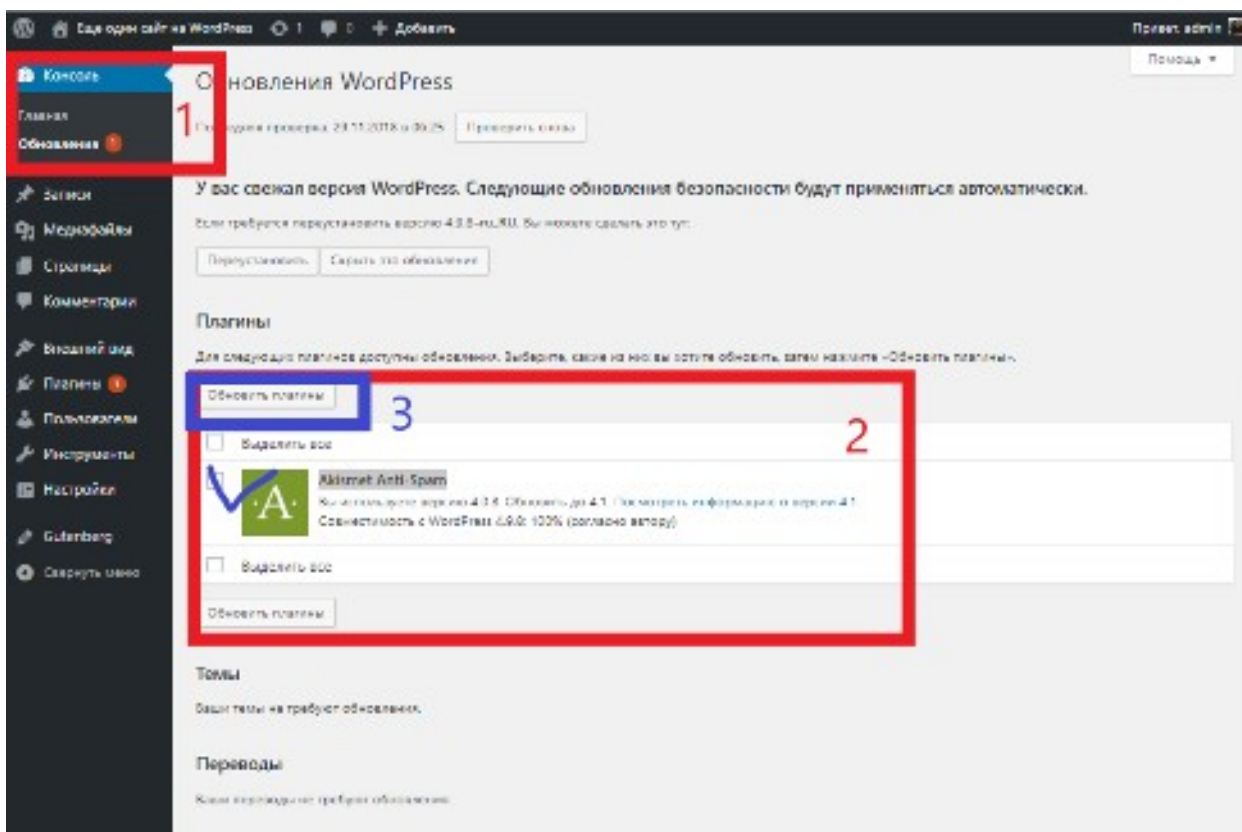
Ещё один сайт на WordPress 1 0 + Добавить Привет, admin

Помощь ▾

Консоль
Главная
Обновления
1
Записи
Медиафайлы
Страницы
Комментарии
Внешний вид
Плагины
Пользователи
Инструменты
Настройки
Gutenberg
Свернуть меню

Обновления WordPress

Последняя проверка: 29.11.2018 в 06:25. Проверить снова

У вас свежая версия WordPress. Следующие обновления безопасности будут применяться автоматически.

Если требуется переустановить версию 4.9.8-ru_RU, вы можете сделать это тут:

Переустановить Скрыть это обновление

Плагины

Для следующих плагинов доступны обновления. Выберите, какие из них вы хотите обновить, затем нажмите «Обновить плагины».

Обновить плагины
3
2
Выделить все
Akismet Anti-Spam
Вы используете версию 4.0.8. Обновить до 4.1. Посмотреть информацию о версии 4.1.
Совместимость с WordPress 4.9.8: 100% (согласно автору)
Выделить все
Обновить плагины

Темы

Ваши темы не требуют обновления.

Переводы

Ваши переводы не требуют обновления.